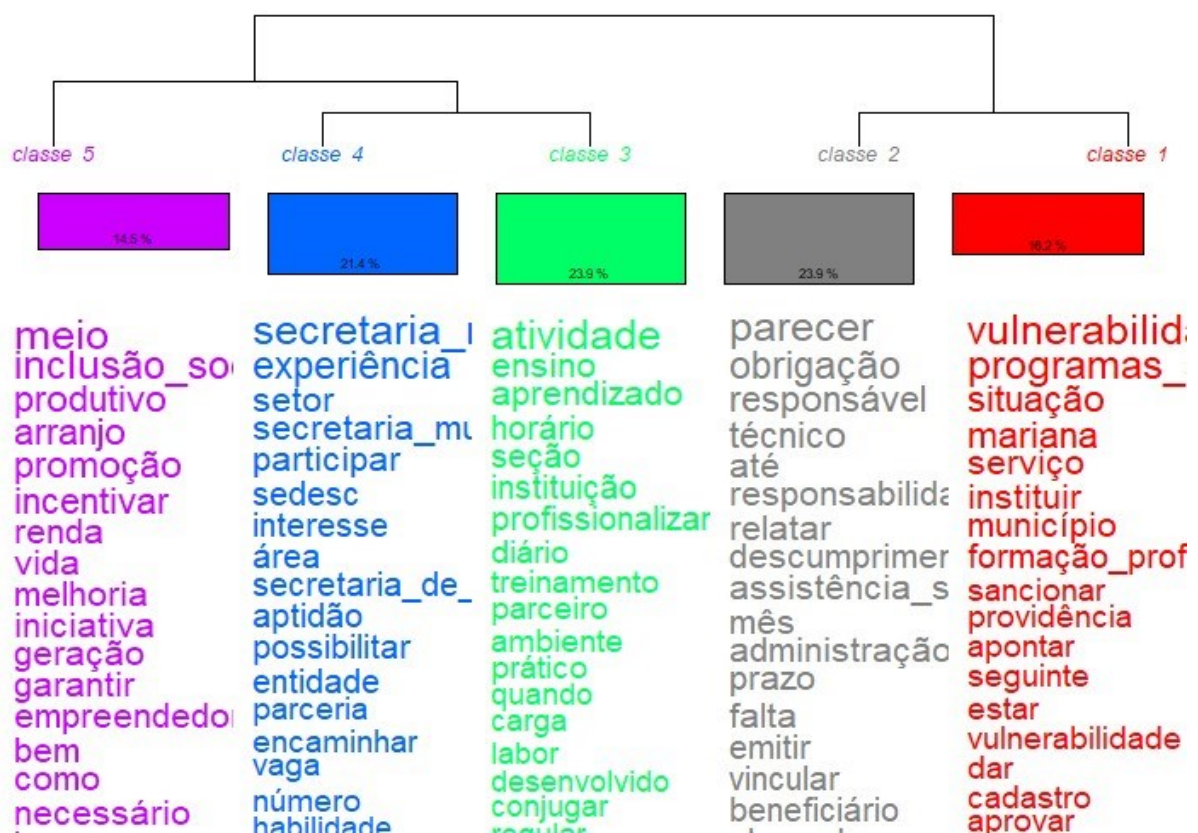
classe 5
classe 4
classe 3
classe 2
classe 1

14.5 %
21.4 %
23.9 %
23.9 %
16.2 %

meio
inclusão_so
produtivo
arranjo
promoção
incentivar
renda
vida
melhoria
iniciativa
geração
garantir
empreendedo
bem
como
necessário

secretaria_
experiência
setor
secretaria_mu
participar
sedesc
interesse
área
secretaria_de_
aptidão
possibilitar
entidade
parceria
encaminhar
vaga
número
habilidade

atividade
ensino
aprendizado
horário
seção
instituição
profissionalizar
diário
treinamento
parceiro
ambiente
prático
quando
carga
labor
desenvolvido
conjugar
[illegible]

parecer
obrigação
responsável
técnico
até
responsabilida
relatar
descumprimer
assistência_s
mês
administração
prazo
falta
emitir
vincular
beneficiário
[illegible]

vulnerabilida
programas_
situação
mariana
serviço
instituir
município
formação_prof
sancionar
providência
apontar
seguinte
estar
vulnerabilidade
dar
cadastro
aprovar